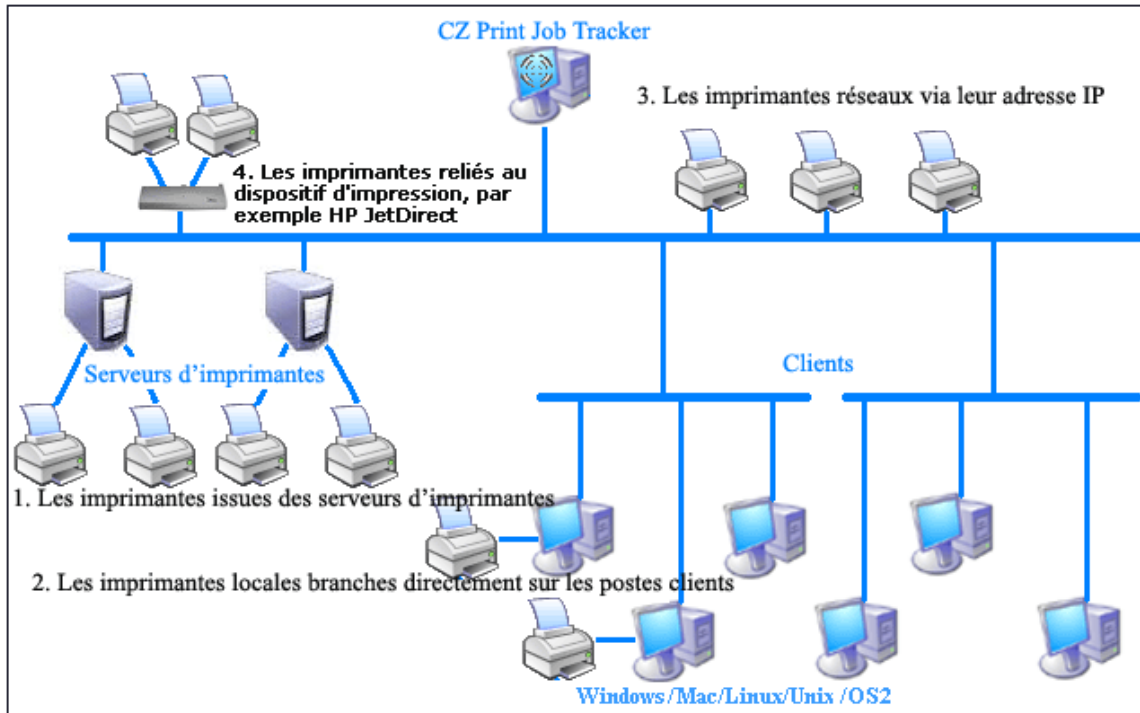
CZ Print Job Tracker

3. Les imprimantes réseaux via leur adresse IP

4. Les imprimantes reliés au dispositif d'impression, par exemple HP JetDirect

Serveurs d'imprimantes

Clients

1. Les imprimantes issues des serveurs d'imprimantes

2. Les imprimantes locales branches directement sur les postes clients

Windows/Mac/Linux/Unix /OS2